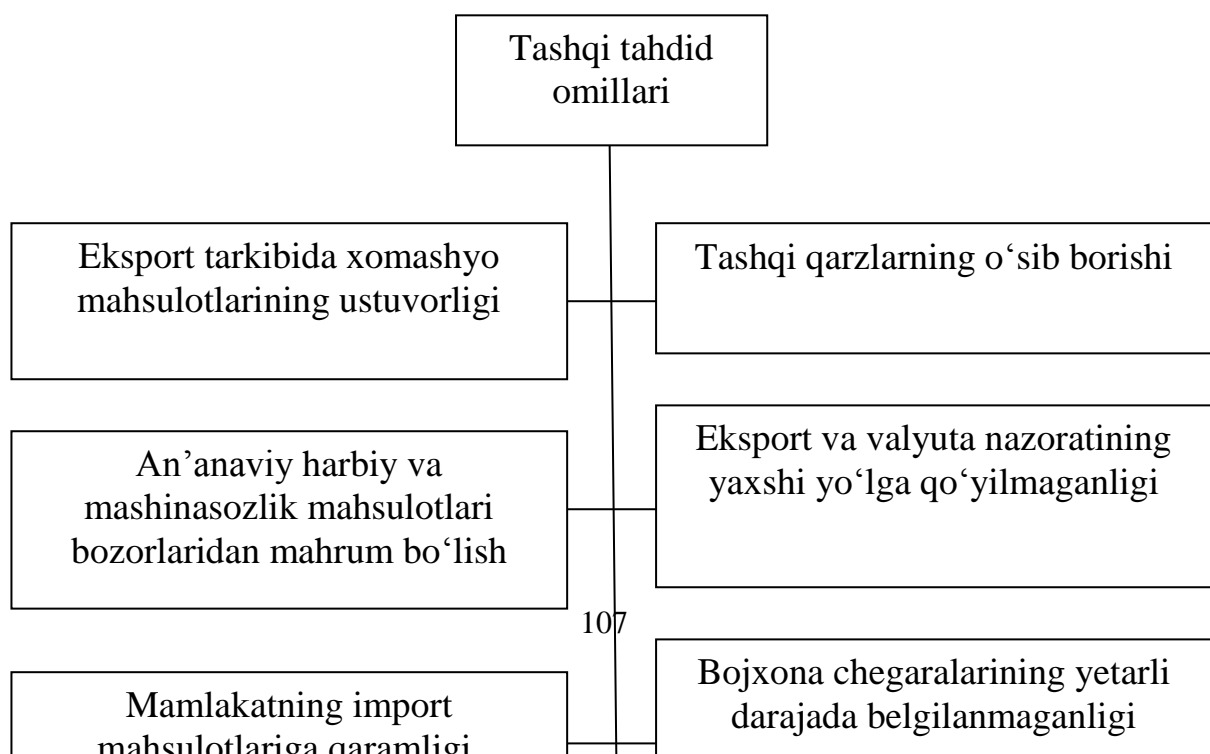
Tashqi tahdid omillari

Eksport tarkibida xomashyo mahsulotlarining ustuvorligi

Tashqi qarzlarning o‘sib borishi

An’anaviy harbiy va mashinasozlik mahsulotlari bozorlaridan mahrum bo‘lish

Eksport va valyuta nazoratining yaxshi yo‘lga qo‘yilmaganligi

107

Mamlakatning import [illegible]

Bojxona chegaralarining yetarli darajada belgilanmaganligi